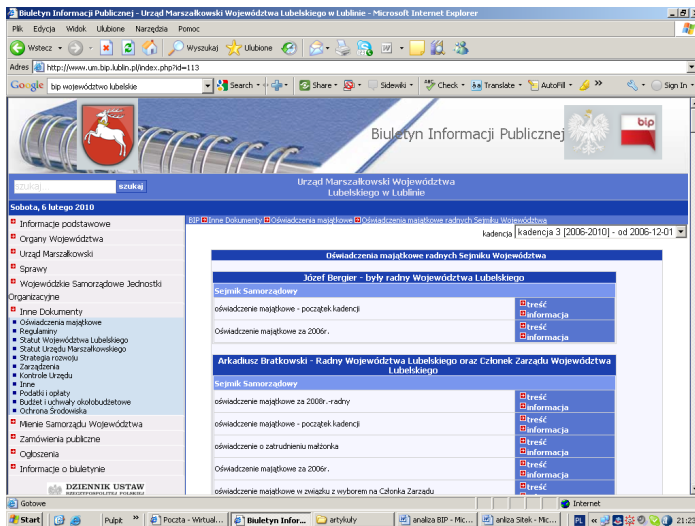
Biuletyn Informacji Publicznej - Urząd Marszałkowski Województwa Lubelskiego w Lublinie - Microsoft Internet Explorer

Plik Edycja Widok Ulubione Narzędzia Pomoc

Wstecz Wyszukaj Ulubione

Adres http://www.um.bip.lublin.pl/index.php?id=113

Google bip województwo lubelskie Search Share Sidewiki Check Translate AutoFill Sign In

Biuletyn Informacji Publicznej

bip

szukaj

Urząd Marszałkowski Województwa Lubelskiego w Lublinie

Sobota, 6 lutego 2010

Informacje podstawowe
Organy Województwa
Urząd Marszałkowski
Sprawy
Wojewódzkie Samorządowe Jednostki Organizacyjne
Inne Dokumenty
Oświadczenia majątkowe
Regulaminy
Statut Województwa Lubelskiego
Statut Urzędu Marszałkowskiego
Strategia rozwoju
Zarządzenia
Kontrole Urzędu
Inne
Podatki i opłaty
Budżet i uchwały okołobudżetowe
Ochrona Środowiska
Mienie Samorządu Województwa
Zamówienia publiczne
Ogłoszenia
Informacje o biuletynie

DZIENNIK USTAW

BIP Inne Dokumenty Oświadczenia majątkowe Oświadczenia majątkowe radnych Sejmiku Województwa

kadencja kadencja 3 [2006-2010] - od 2006-12-01

Oświadczenia majątkowe radnych Sejmiku Województwa

Józef Bergier - były radny Województwa Lubelskiego

Sejmik Samorządowy

| | |
|---|---|
| oświadczenie majątkowe - początek kadencji | treść informacja |
| Oświadczenie majątkowe za 2006r. | treść informacja |

Arkadiusz Bratkowski - Radny Województwa Lubelskiego oraz Członek Zarządu Województwa Lubelskiego

Sejmik Samorządowy

| | |
|---|---|
| oświadczenie majątkowe za 2008r.-radny | treść informacja |
| oświadczenie majątkowe - początek kadencji | treść informacja |
| oświadczenie o zatrudnieniu małżonka | treść informacja |
| Oświadczenie majątkowe za 2006r. | treść informacja |
| oświadczenie majątkowe w związku z wyborem na Członka Zarządu | treść |

Gotowe Internet

Start Pulpit Poczta - Wirtual... Biuletyn Infor... artykuły analiza BIP - Mic... anliza Sitek - Mic... PL 21:2